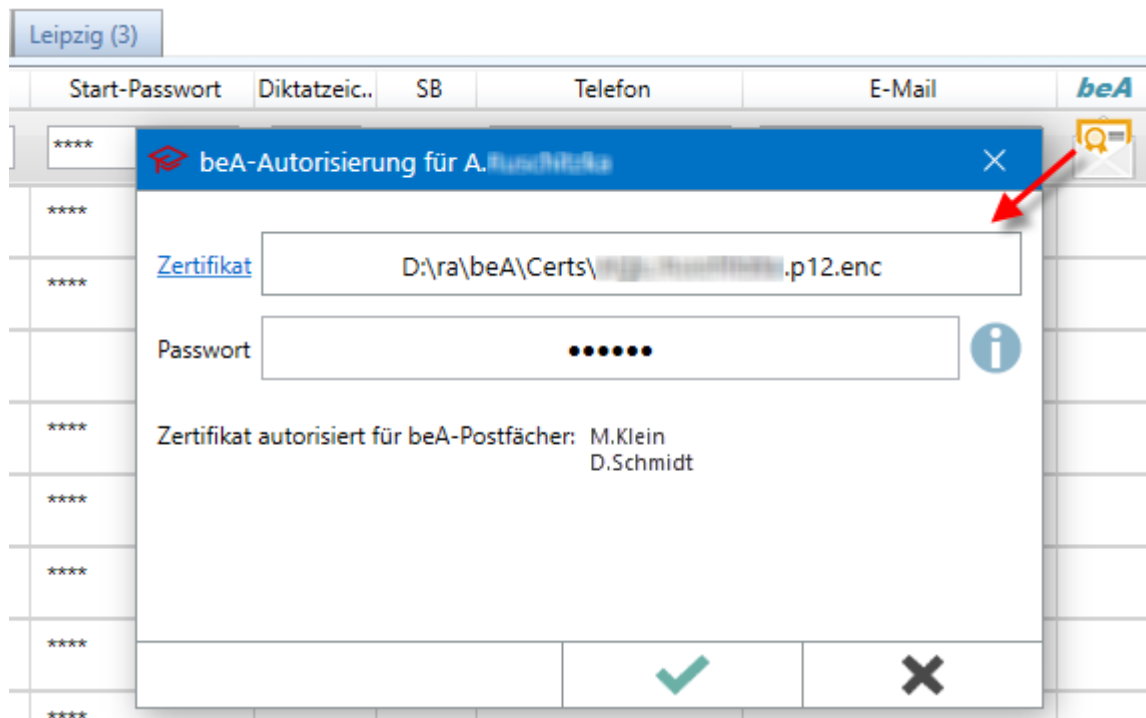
Leipzig (3)

| Start-Passwort | Diktatzeic.. | SB | Telefon | E-Mail | beA |
|---|---|---|---|---|---|
| **** | | | | | |
| **** | | | | | |
| **** | | | | | |
| | | | | | |
| **** | | | | | |
| **** | | | | | |
| **** | | | | | |
| **** | | | | | |
| **** | | | | | |

beA-Autorisierung für A.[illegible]

Zertifikat D:\ra\beA\Certs\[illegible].p12.enc

Passwort ••••••

Zertifikat autorisiert für beA-Postfächer: M.Klein
D.Schmidt